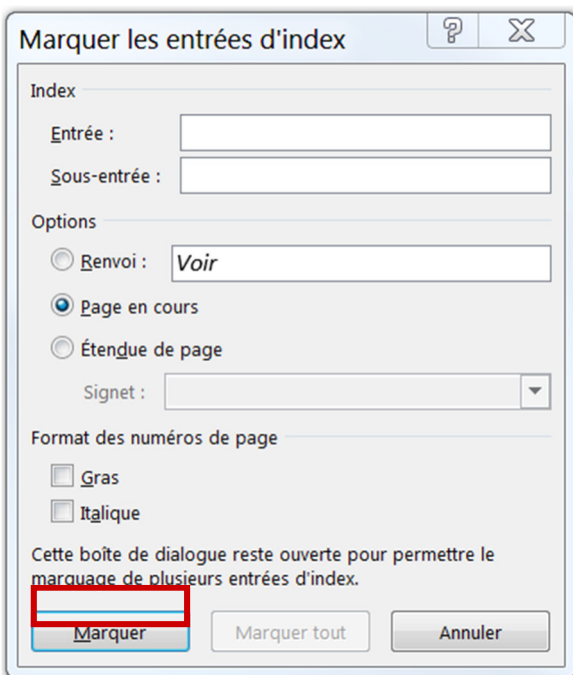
Marquer les entrées d'index

?

X

Index

Entrée :

Sous-entrée :

Options

Renvoi : Voir

Page en cours

Étendue de page

Signet :

Format des numéros de page

Gras

Italique

Cette boîte de dialogue reste ouverte pour permettre le marquage de plusieurs entrées d'index.

Marquer

Marquer tout

Annuler